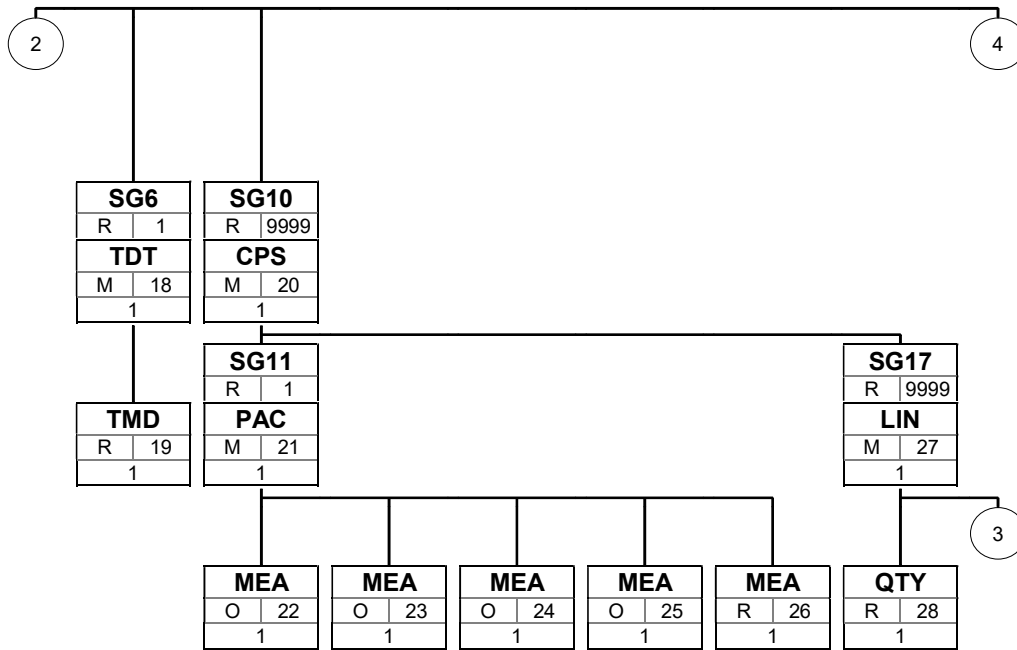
2

4

SG6
R | 1
TDT
M | 18
1

SG10
R | 9999
CPS
M | 20
1

TMD
R | 19
1

SG11
R | 1
PAC
M | 21
1

SG17
R | 9999
LIN
M | 27
1

3

MEA
O | 22
1

MEA
O | 23
1

MEA
O | 24
1

MEA
O | 25
1

MEA
R | 26
1

QTY
R | 28
1